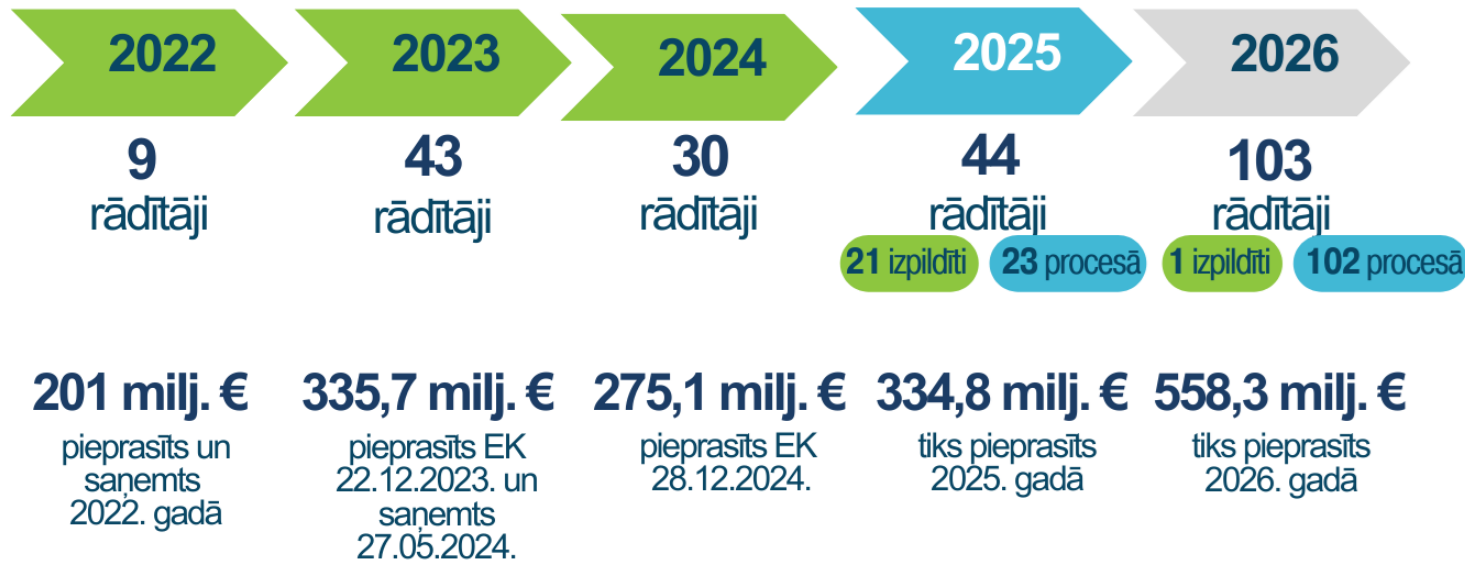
2022

9
rādītāji

201 milj. €
pieprasīts un saņemts 2022. gadā

2023

43
rādītāji

335,7 milj. €
pieprasīts EK 22.12.2023. un saņemts 27.05.2024.

2024

30
rādītāji

275,1 milj. €
pieprasīts EK 28.12.2024.

2025

44
rādītāji
21 izpildīti 23 procesā

334,8 milj. €
tiks pieprasīts 2025. gadā

2026

103
rādītāji
1 izpildīti 102 procesā

558,3 milj. €
tiks pieprasīts 2026. gadā